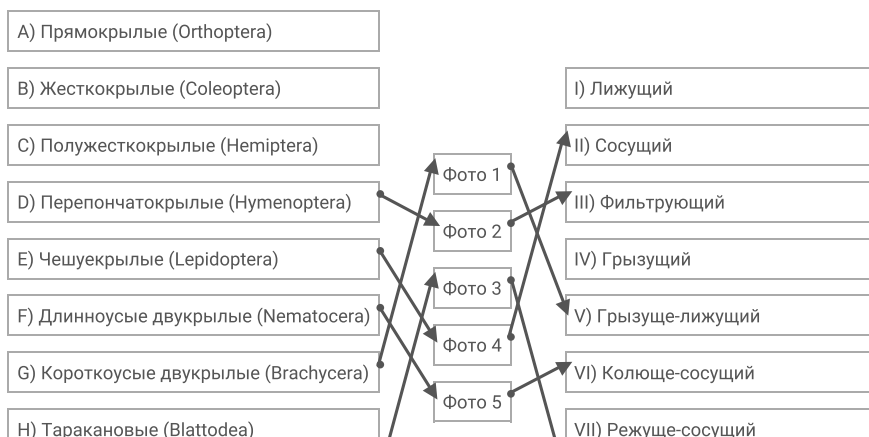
A) Прямокрылые (Orthoptera)

B) Жесткокрылые (Coleoptera)

C) Полужесткокрылые (Hemiptera)

D) Перепончатокрылые (Hymenoptera)

E) Чешуекрылые (Lepidoptera)

F) Длинноусые двукрылые (Nematocera)

G) Короткоусые двукрылые (Brachycera)

H) Таракановые (Blattodea)

Фото 1

Фото 2

Фото 3

Фото 4

Фото 5

I) Лижущий

II) Сосущий

III) Фильтрующий

IV) Грызущий

V) Грызуще-лижущий

VI) Колюще-сосущий

VII) Режуще-сосущий